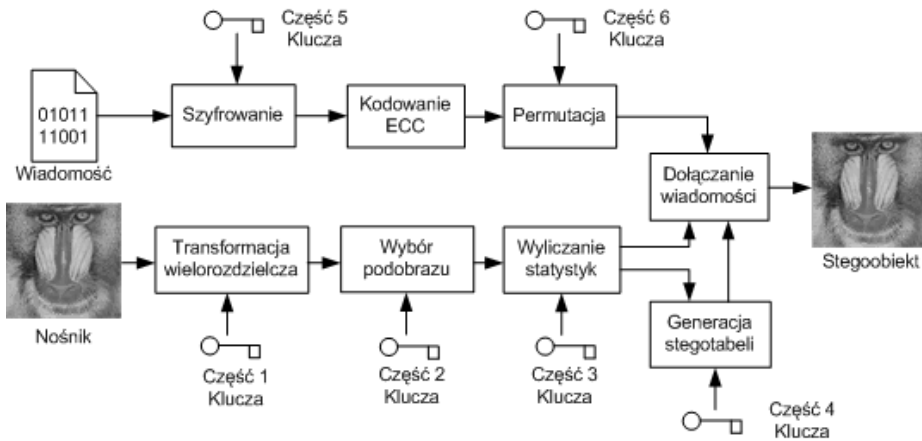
Część 5 Klucza

Część 6 Klucza

01011
11001

Wiadomość

Szyfrowanie

Kodowanie ECC

Permutacja

Dołączanie wiadomości

Stegoobiekt

Nośnik

Transformacja wielorozdzielcza

Wybór podobrazu

Wyliczanie statystyk

Generacja stegotabeli

Część 1 Klucza

Część 2 Klucza

Część 3 Klucza

Część 4 Klucza